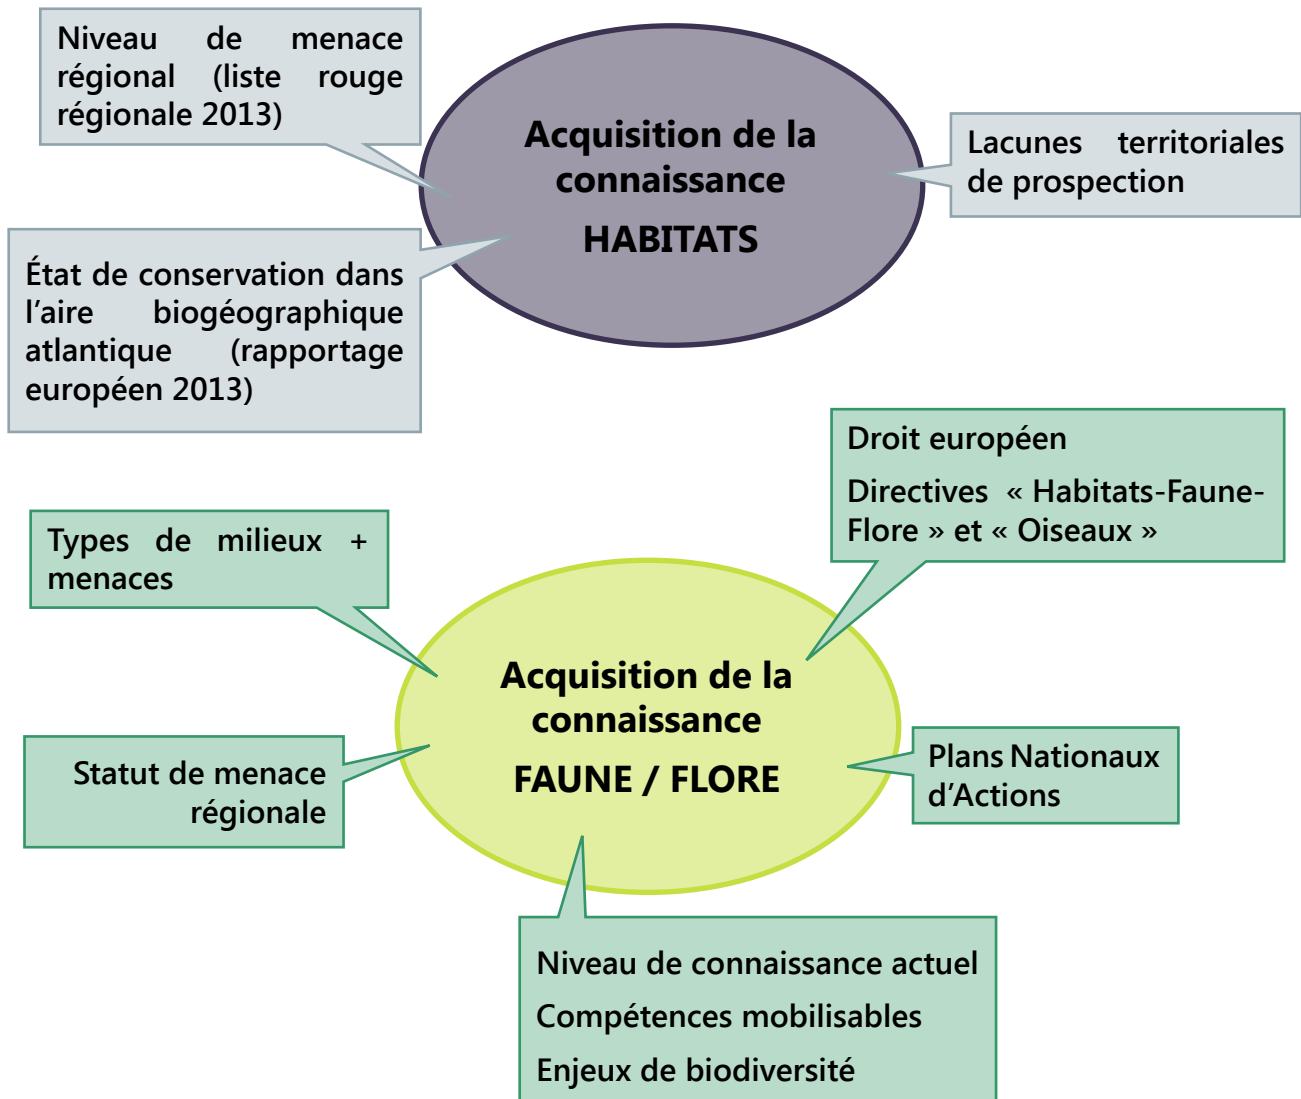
Niveau de menace régional (liste rouge régionale 2013)

Acquisition de la connaissance
HABITATS

Lacunes territoriales de prospection

État de conservation dans l'aire biogéographique atlantique (rapportage européen 2013)

Droit européen
Directives « Habitats-Faune-Flore » et « Oiseaux »

Types de milieux + menaces

Acquisition de la connaissance
FAUNE / FLORE

Statut de menace régionale

Plans Nationaux d'Actions

Niveau de connaissance actuel
Compétences mobilisables
Enjeux de biodiversité